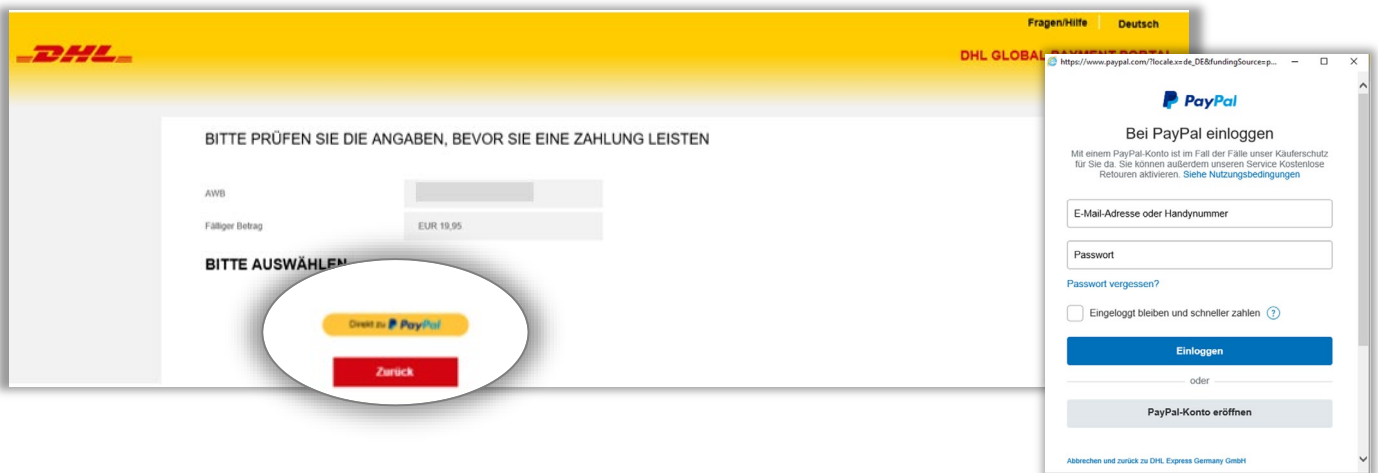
Fragen/Hilfe | Deutsch

DHL

DHL GLOBAL PAYMENT PORTAL

BITTE PRÜFEN SIE DIE ANGABEN, BEVOR SIE EINE ZAHLUNG LEISTEN

AWB

Fälliger Betrag | EUR 19,95

BITTE AUSWÄHLEN

Direkt zu PayPal

Zurück

https://www.paypal.com/?locale.x=de_DE&fundingSource=p...

PayPal

Bei PayPal einloggen

Mit einem PayPal-Konto ist im Fall der Fälle unser Käuferschutz für Sie da. Sie können außerdem unseren Service Kostenlose Retouren aktivieren. Siehe Nutzungsbedingungen

E-Mail-Adresse oder Handynummer

Passwort

Passwort vergessen?

Eingeloggt bleiben und schneller zahlen ?

Einloggen

oder

PayPal-Konto eröffnen

Abbrechen und zurück zu DHL Express Germany GmbH